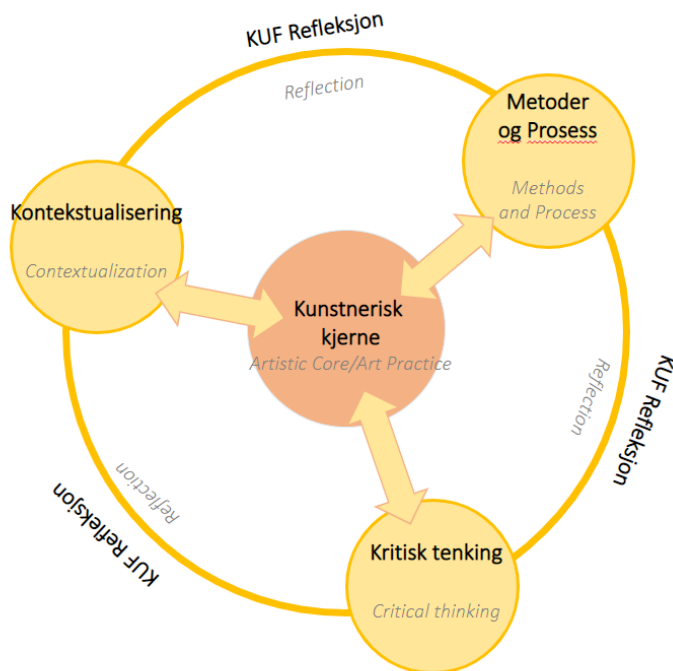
KUF Refleksjon

Reflection

Metoder og Prosess

Methods and Process

Kontekstualisering

Contextualization

Kunstnerisk kjerne

Artistic Core/Art Practice

Reflection

KUF Refleksjon

Reflection

KUF Refleksjon

Kritisk tenking

Critical thinking